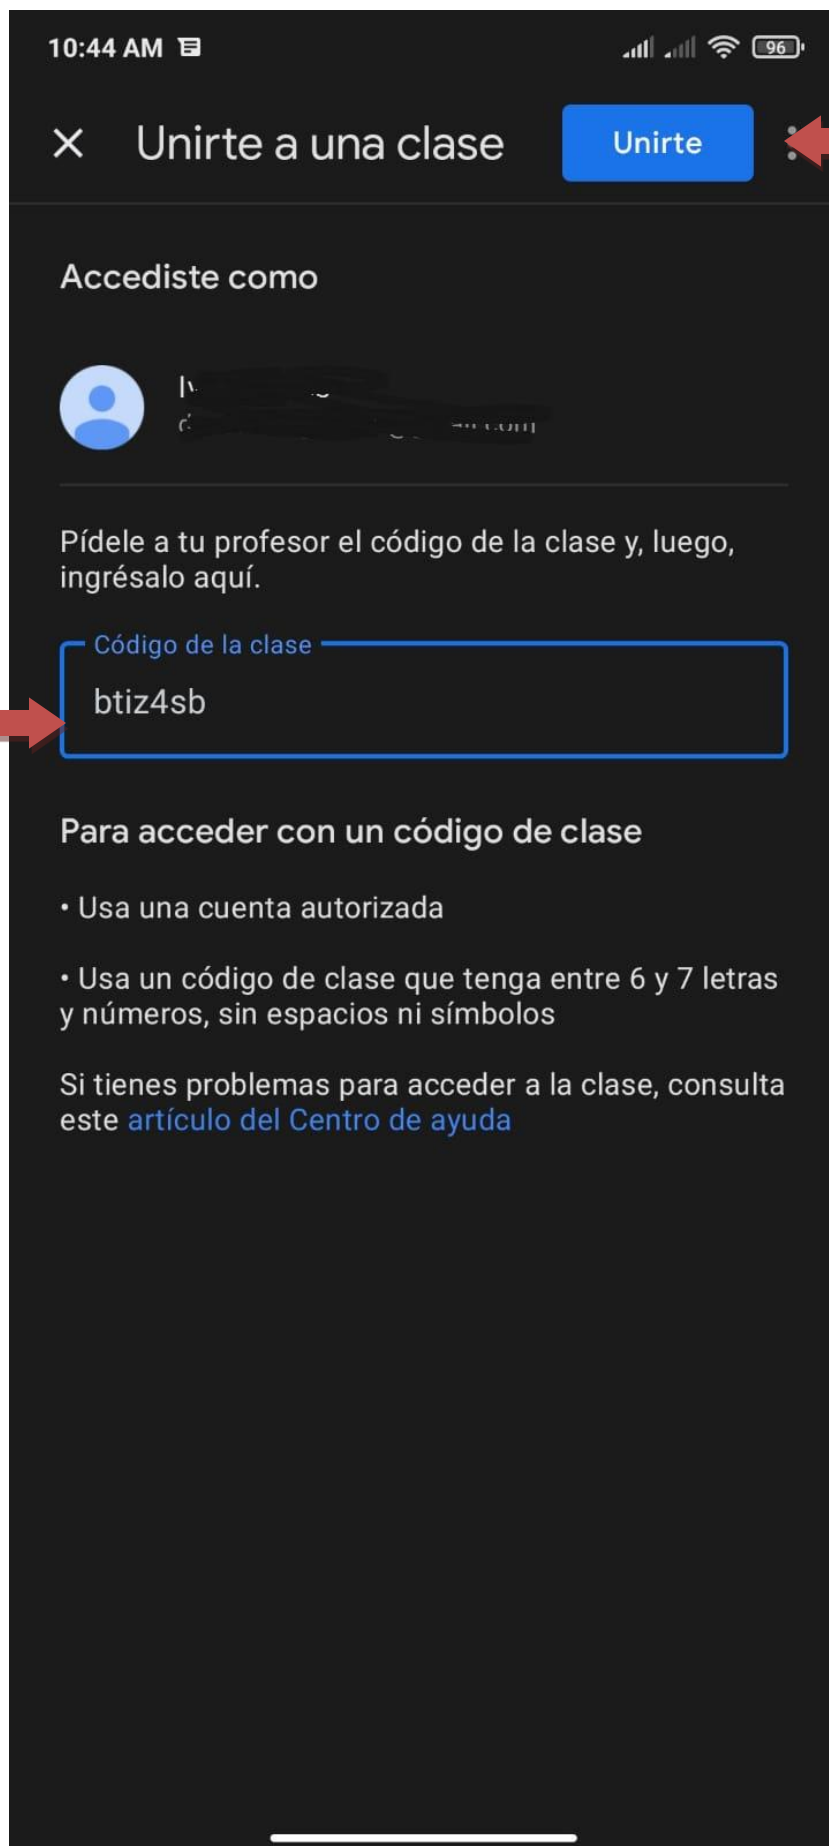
10:44 AM

96

×

Unirte a una clase

Unirte

Accediste como

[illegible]
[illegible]

Pídele a tu profesor el código de la clase y, luego, ingrésalo aquí.

Código de la clase

btiz4sb

Para acceder con un código de clase

• Usa una cuenta autorizada

• Usa un código de clase que tenga entre 6 y 7 letras y números, sin espacios ni símbolos

Si tienes problemas para acceder a la clase, consulta este artículo del Centro de ayuda